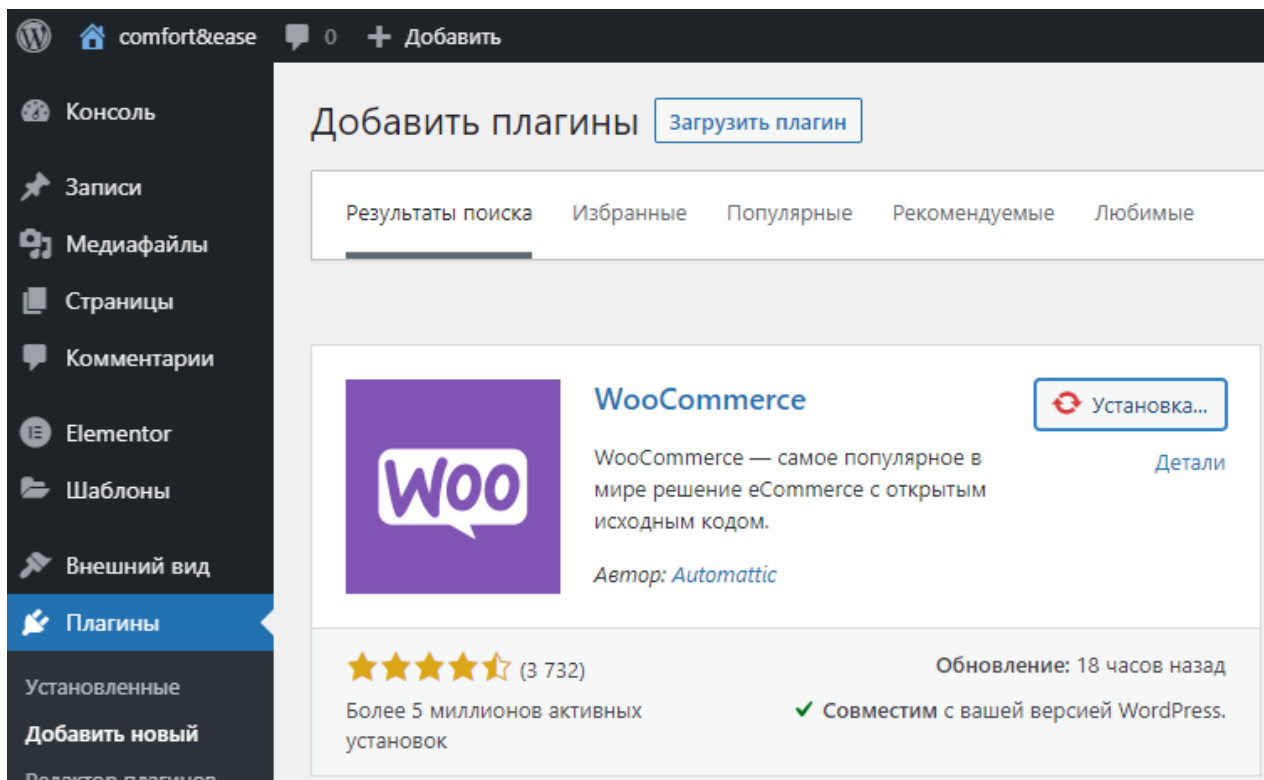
comfort&ease 0 + Добавить

Консоль
Записи
Медиафайлы
Страницы
Комментарии
Elementor
Шаблоны
Внешний вид
Плагины
Установленные
Добавить новый
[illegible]

Добавить плагины Загрузить плагин

Результаты поиска Избранные Популярные Рекомендуемые Любимые

Woo

WooCommerce

WooCommerce — самое популярное в мире решение eCommerce с открытым исходным кодом.

Автор: Automattic

Установка...

Детали

(3 732)

Более 5 миллионов активных установок

Обновление: 18 часов назад

✓ Совместим с вашей версией WordPress.